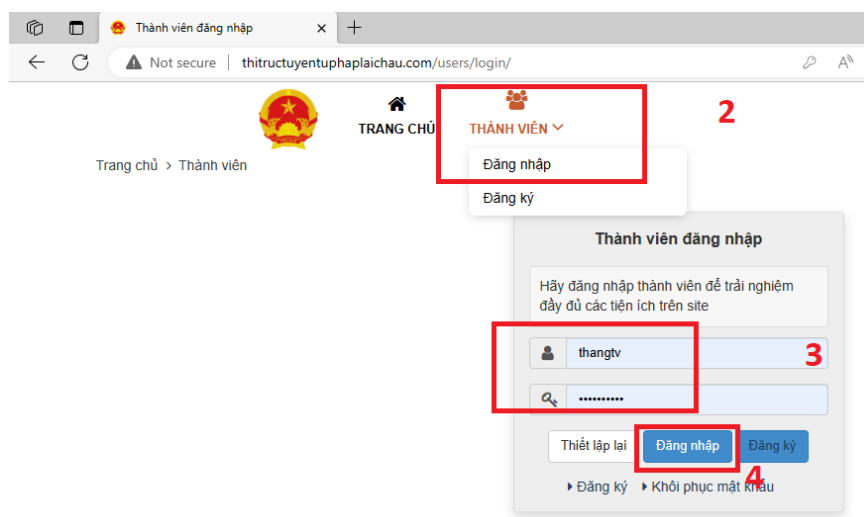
Thành viên đăng nhập ×
+
Not secure thitructuyentuphaplaichau.com/users/login/

TRANG CHỦ
THÀNH VIÊN
2
Đăng nhập
Đăng ký

Trang chủ > Thành viên

Thành viên đăng nhập

Hãy đăng nhập thành viên để trải nghiệm đầy đủ các tiện ích trên site

thangtv
3
••••••••••

Thiết lập lại
Đăng nhập
Đăng ký
4
Đăng ký
Khôi phục mật khẩu